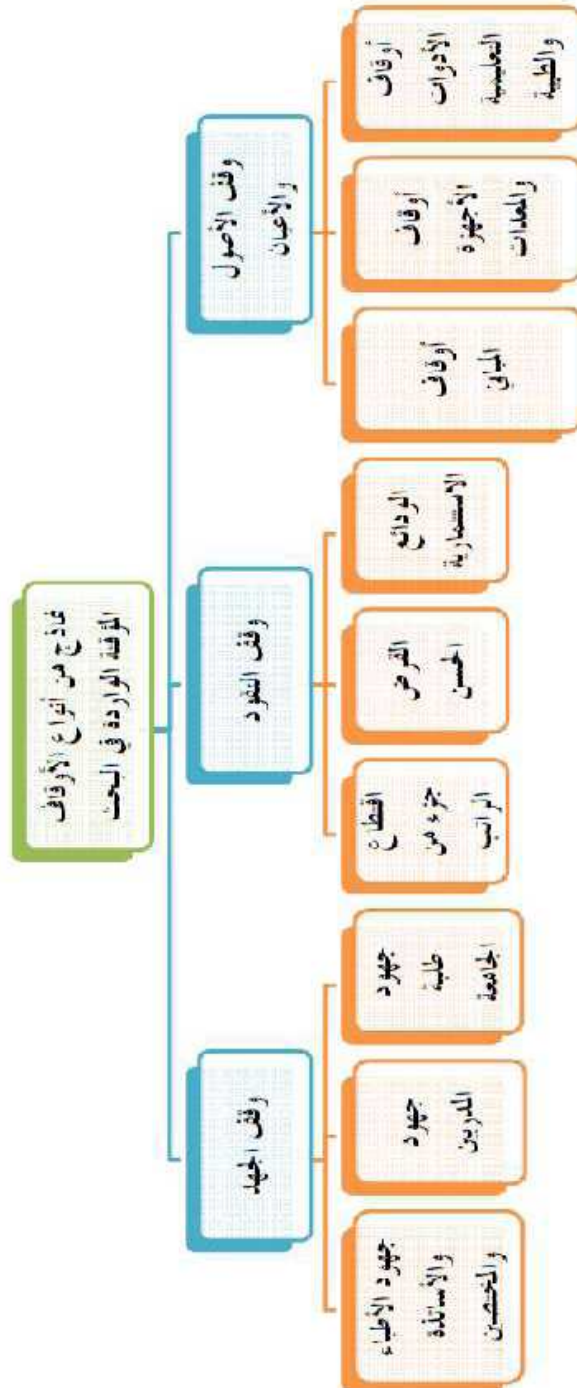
نماذج من أنواع الأوقاف المؤقتة الواردة في البحث

وقف الأصول والأعيان

أوقاف الأدوات العملية والطبية

أوقاف الأجهزة والمعدات

أوقاف المباني

وقف النقود

الودائع الاستثمارية

القرض الحسن

اقتطاع جزء من الرواتب

وقف الجهد

جهود طلبة الجامعة

جهود المدربين

جهود الأطباء والأساتذة والمختصين